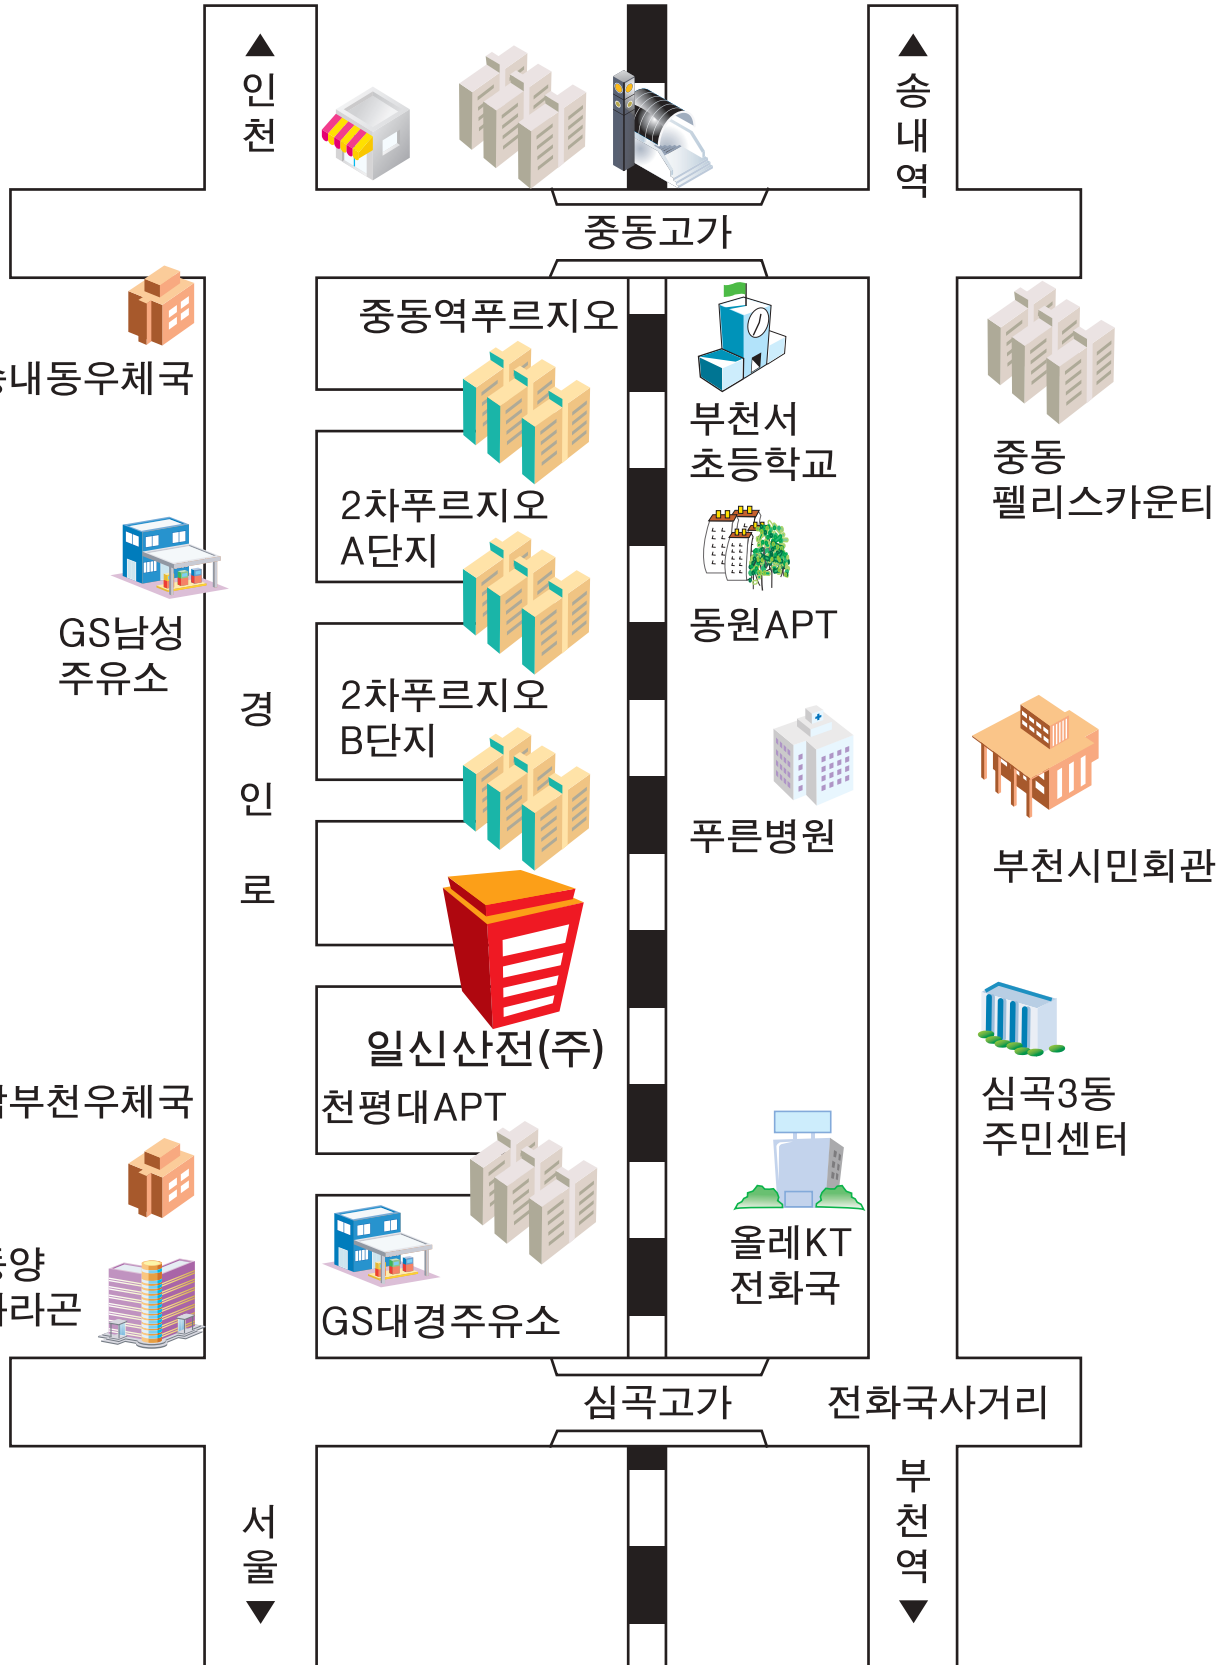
▲ 인천

▲ 송내역

중동고가

중동역푸르지오

송내동우체국

부천서 초등학교

중동 펠리스카운티

2차푸르지오 A단지

동원APT

GS남성 주유소

2차푸르지오 B단지

경 인 로

푸른병원

부천시민회관

일신산전(주)

천평대APT

심곡3동 주민센터

남부천우체국

중앙 라라곤

올레KT 전화국

GS대경주유소

심곡고가

전화국사거리

서울 ▼

부천역 ▼